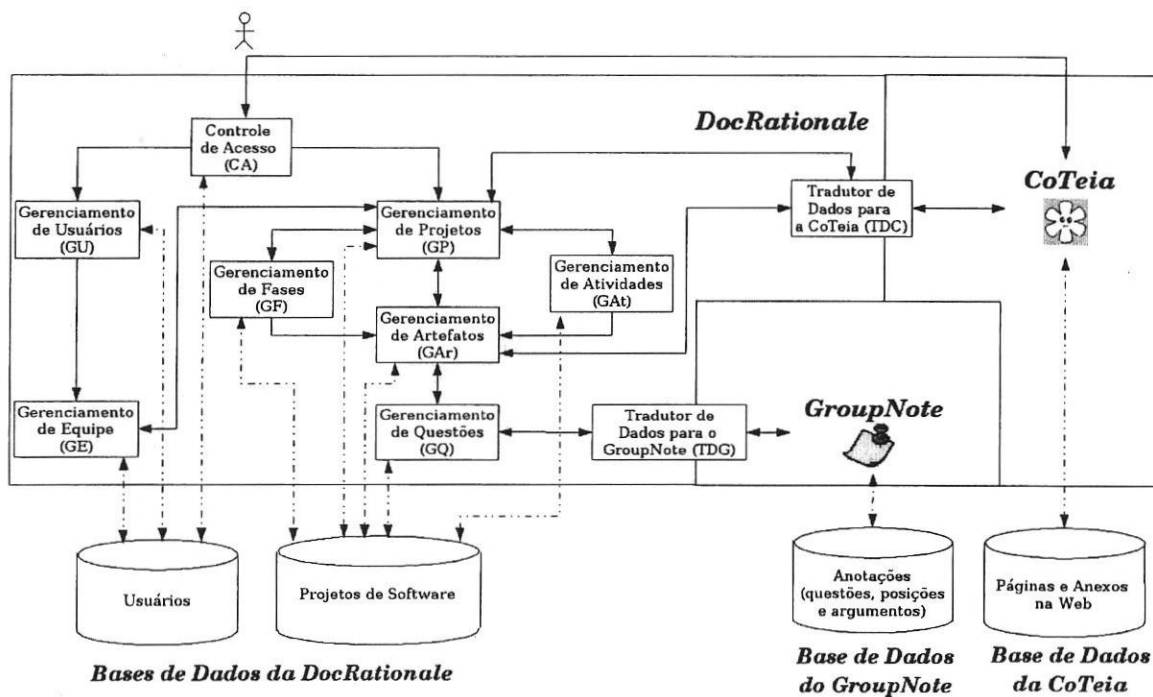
DocRationale

Controle de Acesso (CA)

Gerenciamento de Usuários (GU)

Gerenciamento de Projetos (GP)

Gerenciamento de Fases (GF)

Gerenciamento de Atividades (GAt)

Gerenciamento de Artefatos (GAr)

Gerenciamento de Equipe (GE)

Gerenciamento de Questões (GQ)

Tradutor de Dados para a CoTeia (TDC)

CoTeia

Tradutor de Dados para o GroupNote (TDG)

GroupNote

Usuários

Projetos de Software

Anotações (questões, posições e argumentos)

Páginas e Anexos na Web

Bases de Dados da DocRationale

Base de Dados do GroupNote

Base de Dados da CoTeia